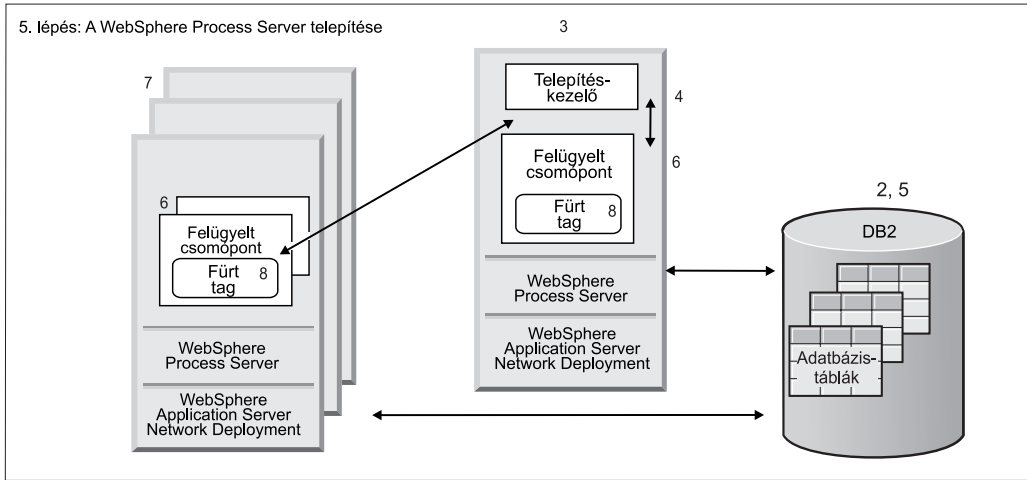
5. lépés: A WebSphere Process Server telepítése

7

6

Felügyelt csomópont

Fürt tag 8

WebSphere Process Server

WebSphere Application Server Network Deployment

3

Telepítéskezelő

4

6

Felügyelt csomópont

Fürt tag 8

WebSphere Process Server

WebSphere Application Server Network Deployment

2, 5

DB2

Adatbázistáblák